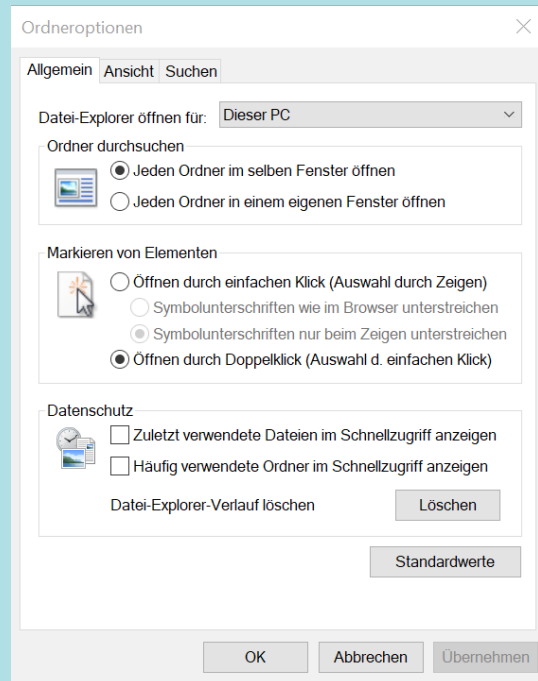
Ordneroptionen

Allgemein Ansicht Suchen

Datei-Explorer öffnen für: Dieser PC

Ordner durchsuchen

Jeden Ordner im selben Fenster öffnen

Jeden Ordner in einem eigenen Fenster öffnen

Markieren von Elementen

Öffnen durch einfachen Klick (Auswahl durch Zeigen)

Symbolunterschriften wie im Browser unterstreichen

Symbolunterschriften nur beim Zeigen unterstreichen

Öffnen durch Doppelklick (Auswahl d. einfachen Klick)

Datenschutz

Zuletzt verwendete Dateien im Schnellzugriff anzeigen

Häufig verwendete Ordner im Schnellzugriff anzeigen

Datei-Explorer-Verlauf löschen Löschen

Standardwerte

OK Abbrechen Übernehmen